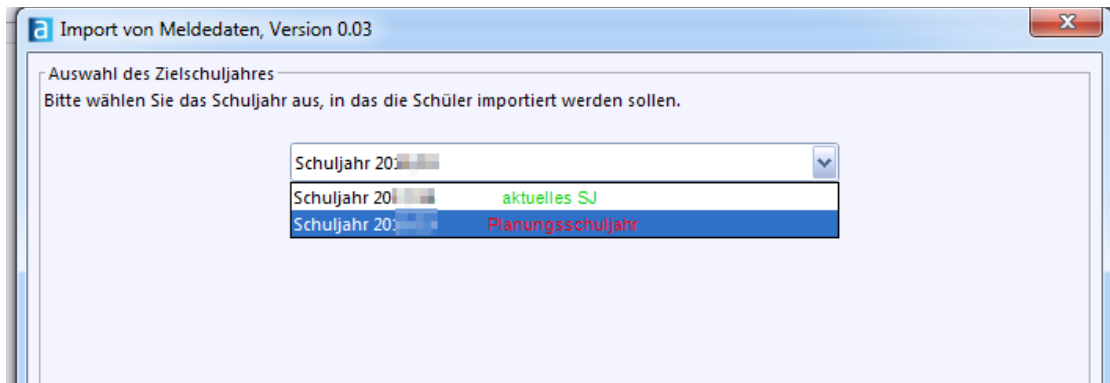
a Import von Meldedaten, Version 0.03

X

Auswahl des Zielschuljahres

Bitte wählen Sie das Schuljahr aus, in das die Schüler importiert werden sollen.

Schuljahr 20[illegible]

Schuljahr 20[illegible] aktuelles SJ

Schuljahr 20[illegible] Planungsschuljahr